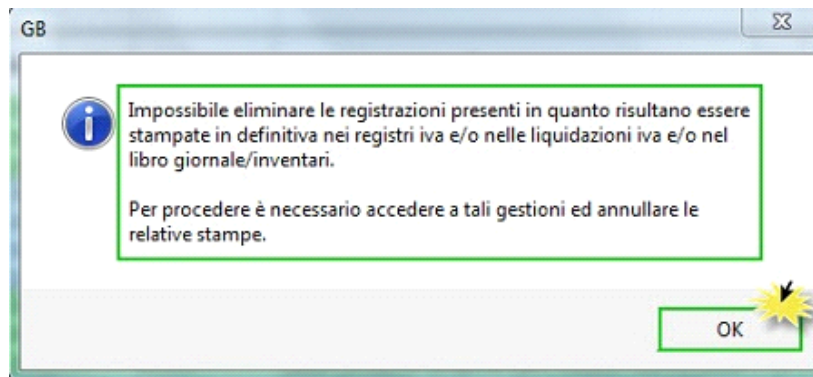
GB

Impossibile eliminare le registrazioni presenti in quanto risultano essere stampate in definitiva nei registri iva e/o nelle liquidazioni iva e/o nel libro giornale/inventari.

Per procedere è necessario accedere a tali gestioni ed annullare le relative stampe.

OK